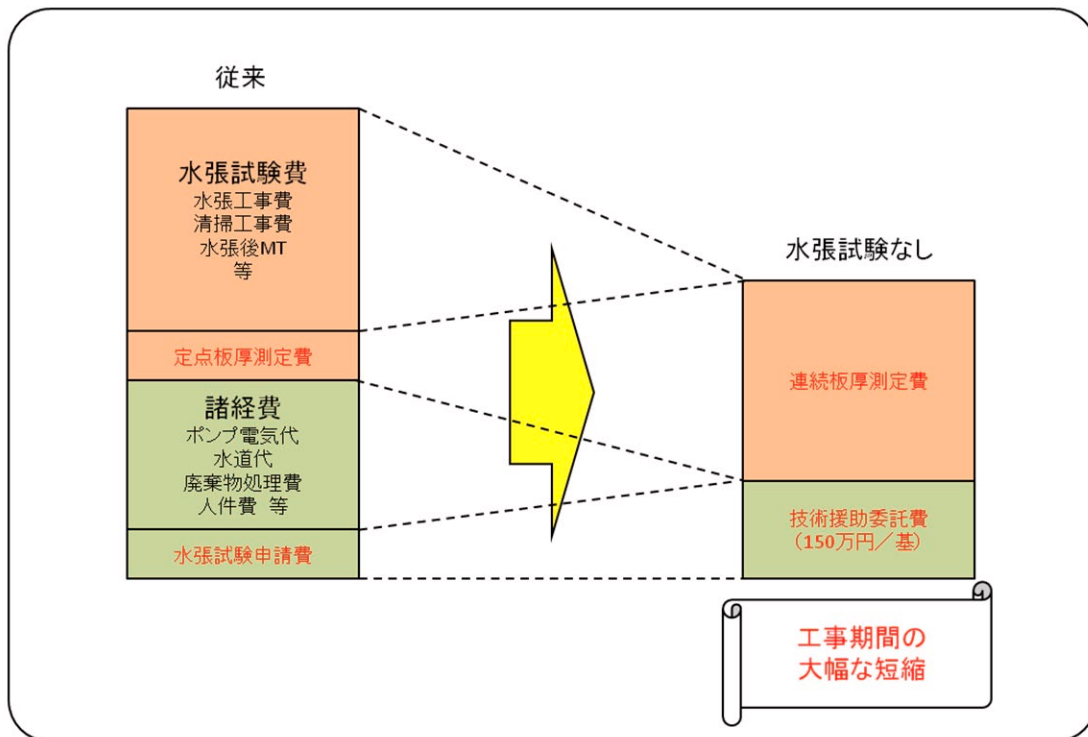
従来

水張試験費
水張工事費
清掃工事費
水張後MT
等

定点板厚測定費

諸経費
ポンプ電気代
水道代
廃棄物処理費
人件費 等

水張試験申請費

水張試験なし

連続板厚測定費

技術援助委託費
（150万円／基）

工事期間の
大幅な短縮